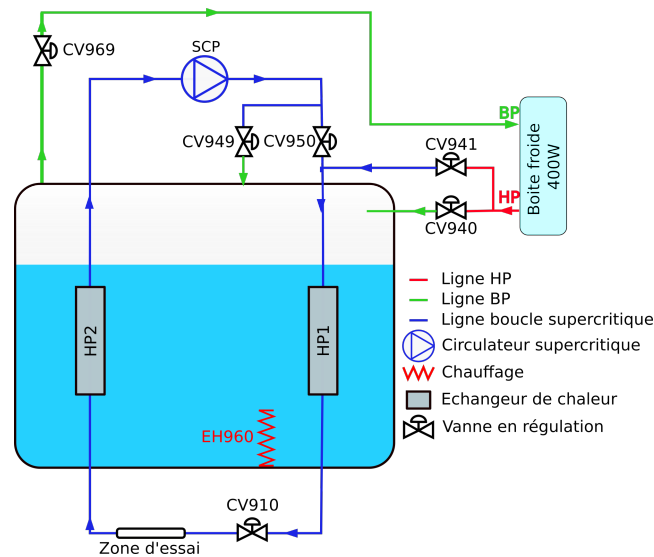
CV969

SCP

BP

CV949

CV950

CV941

Boite froide 400W

HP

CV940

HP2

HP1

EH960

CV910

Zone d'essai

Ligne HP

Ligne BP

Ligne boucle supercritique

Circulateur supercritique

Chauffage

Echangeur de chaleur

Vanne en régulation